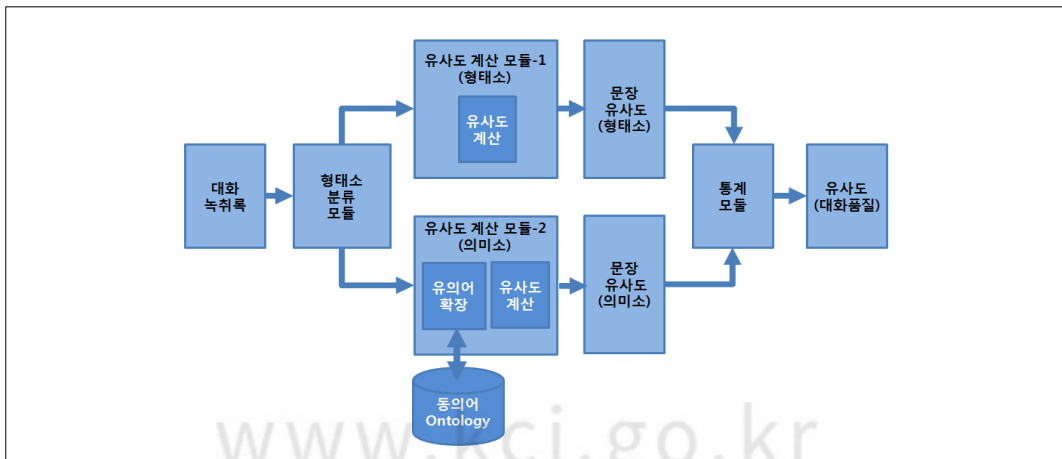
대화 녹취록

형태소 분류 모듈

유사도 계산 모듈-1 (형태소)

유사도 계산

유사도 계산 모듈-2 (의미소)

유의어 확장

유사도 계산

동의어 Ontology

문장 유사도 (형태소)

문장 유사도 (의미소)

통계 모듈

유사도 (대화품질)

www.kci.go.kr